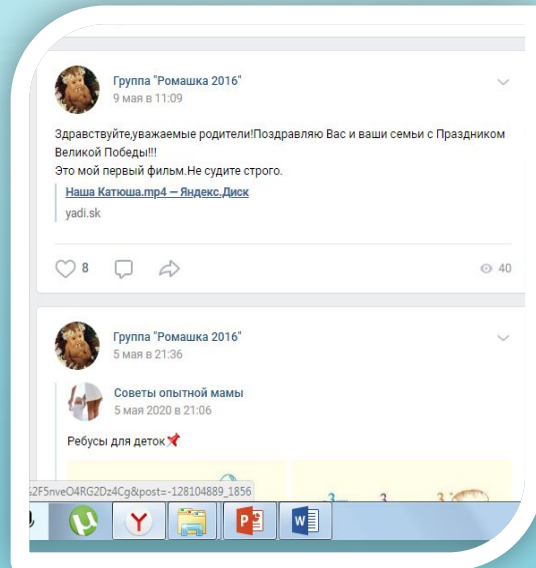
Группа "Ромашка 2016"
9 мая в 11:09

Здравствуйте,уважаемые родители!Поздравляю Вас и ваши семьи с Праздником Великой Победы!!!
Это мой первый фильм.Не судите строго.

Наша Катюша.mp4 — Яндекс.Диск
yadi.sk

8

40

Группа "Ромашка 2016"
5 мая в 21:36

Советы опытной мамы
5 мая 2020 в 21:06

Ребусы для деток

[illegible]2F5nveO4RG2Dz4Cg&post=-128104889_1856